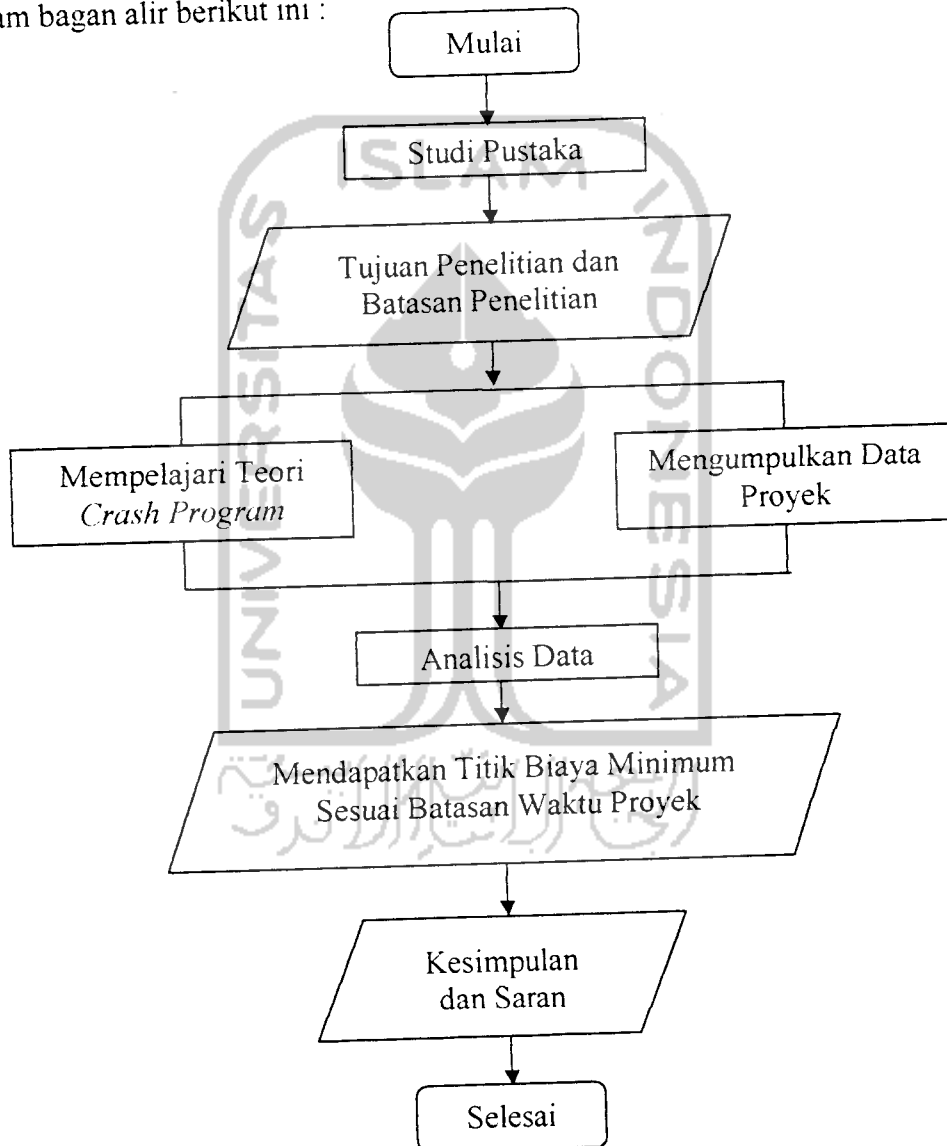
am bagan alir berikut ini :

Mulai

Studi Pustaka

Tujuan Penelitian dan Batasan Penelitian

Mempelajari Teori *Crash Program*

Mengumpulkan Data Proyek

Analisis Data

Mendapatkan Titik Biaya Minimum Sesuai Batasan Waktu Proyek

Kesimpulan dan Saran

Selesai